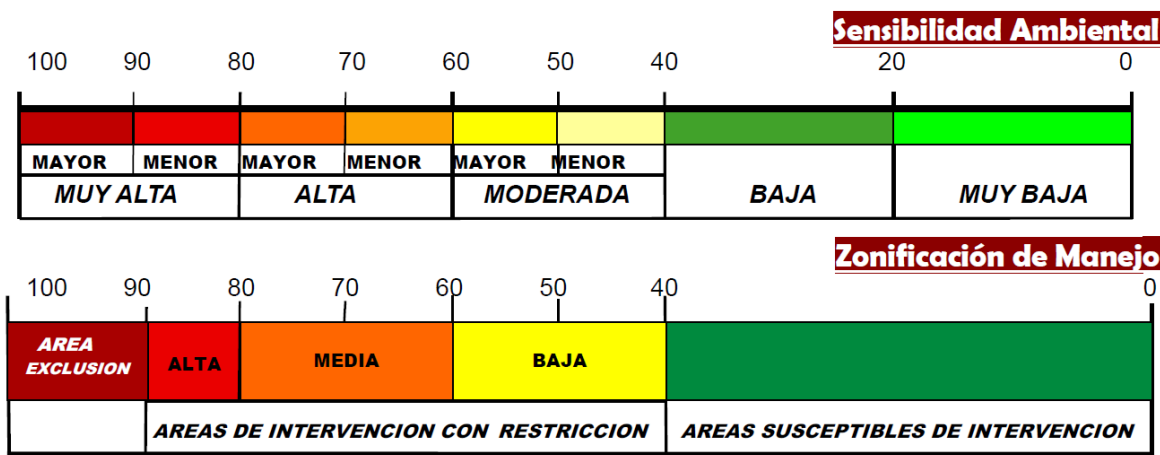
Sensibilidad Ambiental

| 100 | 90 | 80 | 70 | 60 | 50 | 40 | 20 | 0 |
|---|---|---|---|---|---|---|---|---|

| MAYOR | MENOR | MAYOR | MENOR | MAYOR | MENOR | | |
|---|---|---|---|---|---|---|---|
| MUY ALTA | | ALTA | | MODERADA | | BAJA | MUY BAJA |

Zonificación de Manejo

| 100 | 90 | 80 | 70 | 60 | 50 | 40 | 0 |
|---|---|---|---|---|---|---|---|

| AREA EXCLUSION | ALTA | MEDIA | BAJA | |
|---|---|---|---|---|
| | AREAS DE INTERVENCION CON RESTRICCION | | | AREAS SUSCEPTIBLES DE INTERVENCION |